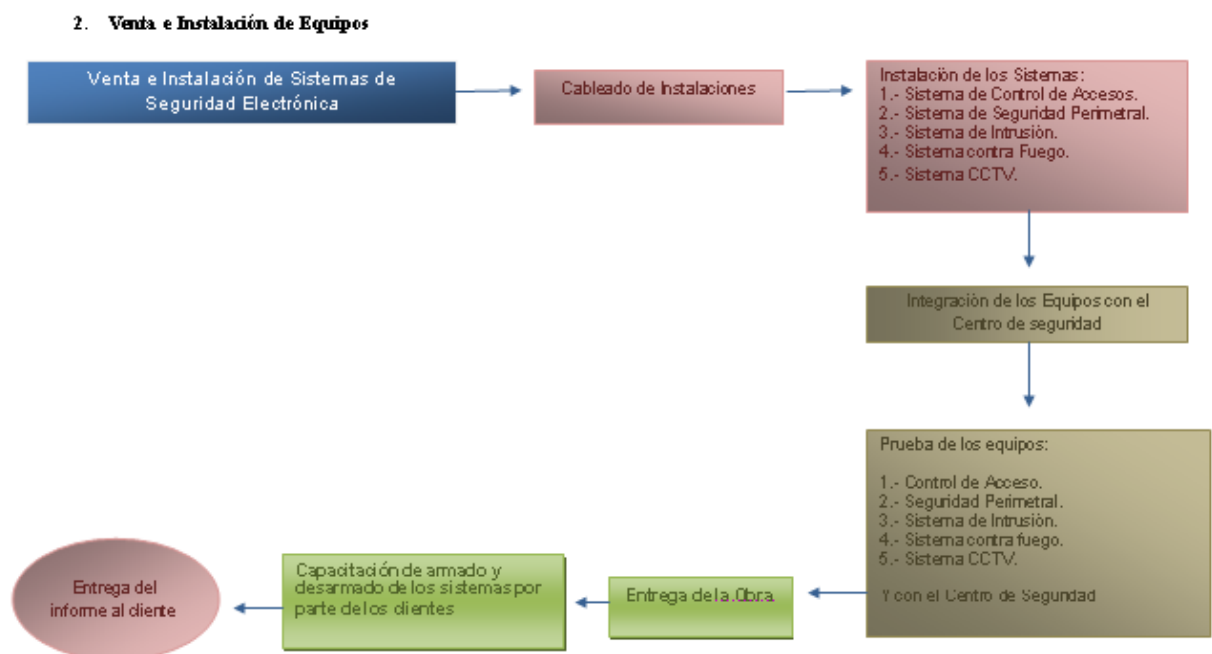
2. Venta e Instalación de Equipos

Venta e Instalación de Sistemas de Seguridad Electrónica

Cableado de Instalaciones

Instalación de los Sistemas:
1.- Sistema de Control de Accesos.
2.- Sistema de Seguridad Perimetral.
3.- Sistema de Intrusiòn.
4.- Sistema contra Fuego.
5.- Sistema CCTV.

Integración de los Equipos con el Centro de seguridad

Prueba de los equipos:

1.- Control de Acceso.
2.- Seguridad Perimetral.
3.- Sistema de Intrusiòn.
4.- Sistema contra fuego.
5.- Sistema CCTV.

Y con el Centro de Seguridad

Entrega de la Obra

Capacitación de armado y desarmado de los sistemas por parte de los clientes

Entrega del informe al cliente